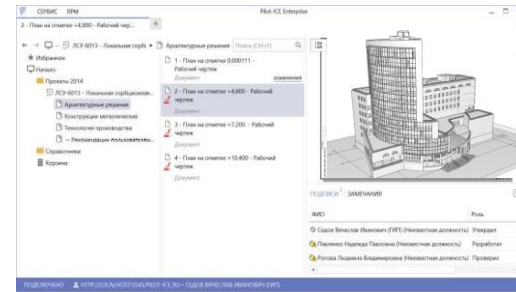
СЕРВИС XPM
Pilot-ICE Enterprise
2 - План на отметке +4,800 - Рабочий чер...
ЛСУ-6013 - Локальная серб... Архитектурные решения Поиск (Ctrl+F)
Избранное
Начало
Проекты 2014
ЛСУ-6013 - Локальная серб/оконная...
Архитектурные решения
Конструкции металлические
Технология производства
-- Рекомендации пользователю...
Справочники
Корзина
1 - План на отметке 0,000111 - Рабочий чертеж
Документ
2 - План на отметке +4,800 - Рабочий чертеж
Документ
3 - План на отметке +7,200 - Рабочий чертеж
Документ
4 - План на отметке +10,400 - Рабочий чертеж
Документ
ПОДПИСИ ЗАМЕЧАНИЯ
ФИО
Роль
Седов Вячеслав Иванович (ГИП) (Неизвестная должность) Утвердил
Павленко Надежда Павловна (Неизвестная должность) Разработал
Рогова Людмила Владимировна (Неизвестная должность) Проверил
ПОДКЛЮЧЕНО HTTP://LOCALHOST:5545/PILOT-ICE_RU • СЕДОВ ВЯЧЕСЛАВ ИВАНОВИЧ (ГИП)